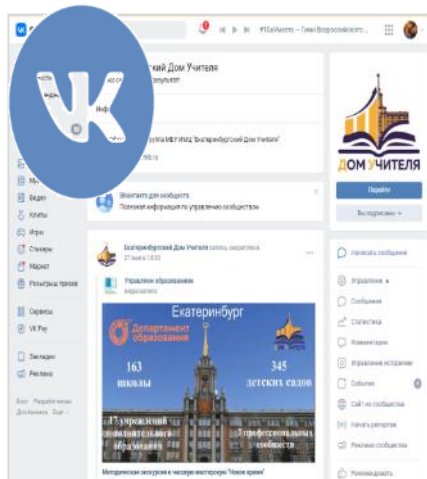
#СоУчасте — Гимн Всероссийского...

ргский Дом Учителя

Инф

группа МБУ ИМЦ "Екатеринбургский Дом Учителя"

ДОМ УЧИТЕЛЯ

Перейти

Вы подписаны

ВКонтакте для сообществ
Полезная информация по управлению сообществом

Музыка
Видео
Клипы
Игры
Стикеры
Маркет
Розыгрыш призов

Сервисы
VK Pay

Закладки
Реклама

Блог Разработчикам Для бизнеса Ещё

Екатеринбургский Дом Учителя запись закреплена
27 мая в 14:30

Управление образованием

Екатеринбург
Департамент образования
163 школы
345 детских садов
17 учреждений дополнительного образования
3 профессиональных сообщества

Методическая экскурсия в часовую мастерскую "Новое время"

Написать сообщение
Управление
Сообщения
Статистика
Комментарии
Управление историями
События
Сайт из сообщества
Начать репортаж
Реклама сообщества
Рекомендовать